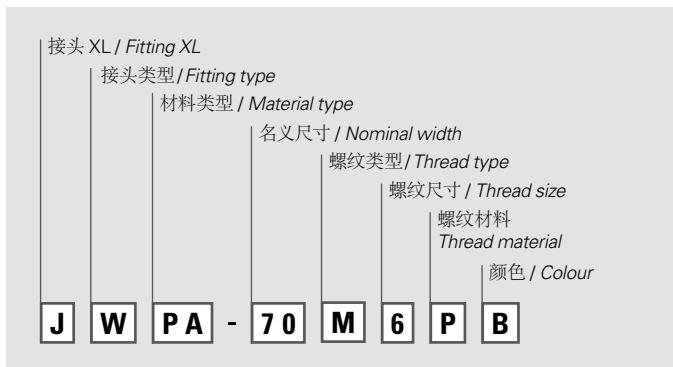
接头 XL / *Fitting XL*

接头类型 / *Fitting type*

材料类型 / *Material type*

名义尺寸 / *Nominal width*

螺纹类型 / *Thread type*

螺纹尺寸 / *Thread size*

螺纹材料
*Thread material*

颜色 / *Colour*

J W PA - 70 M 6 P B